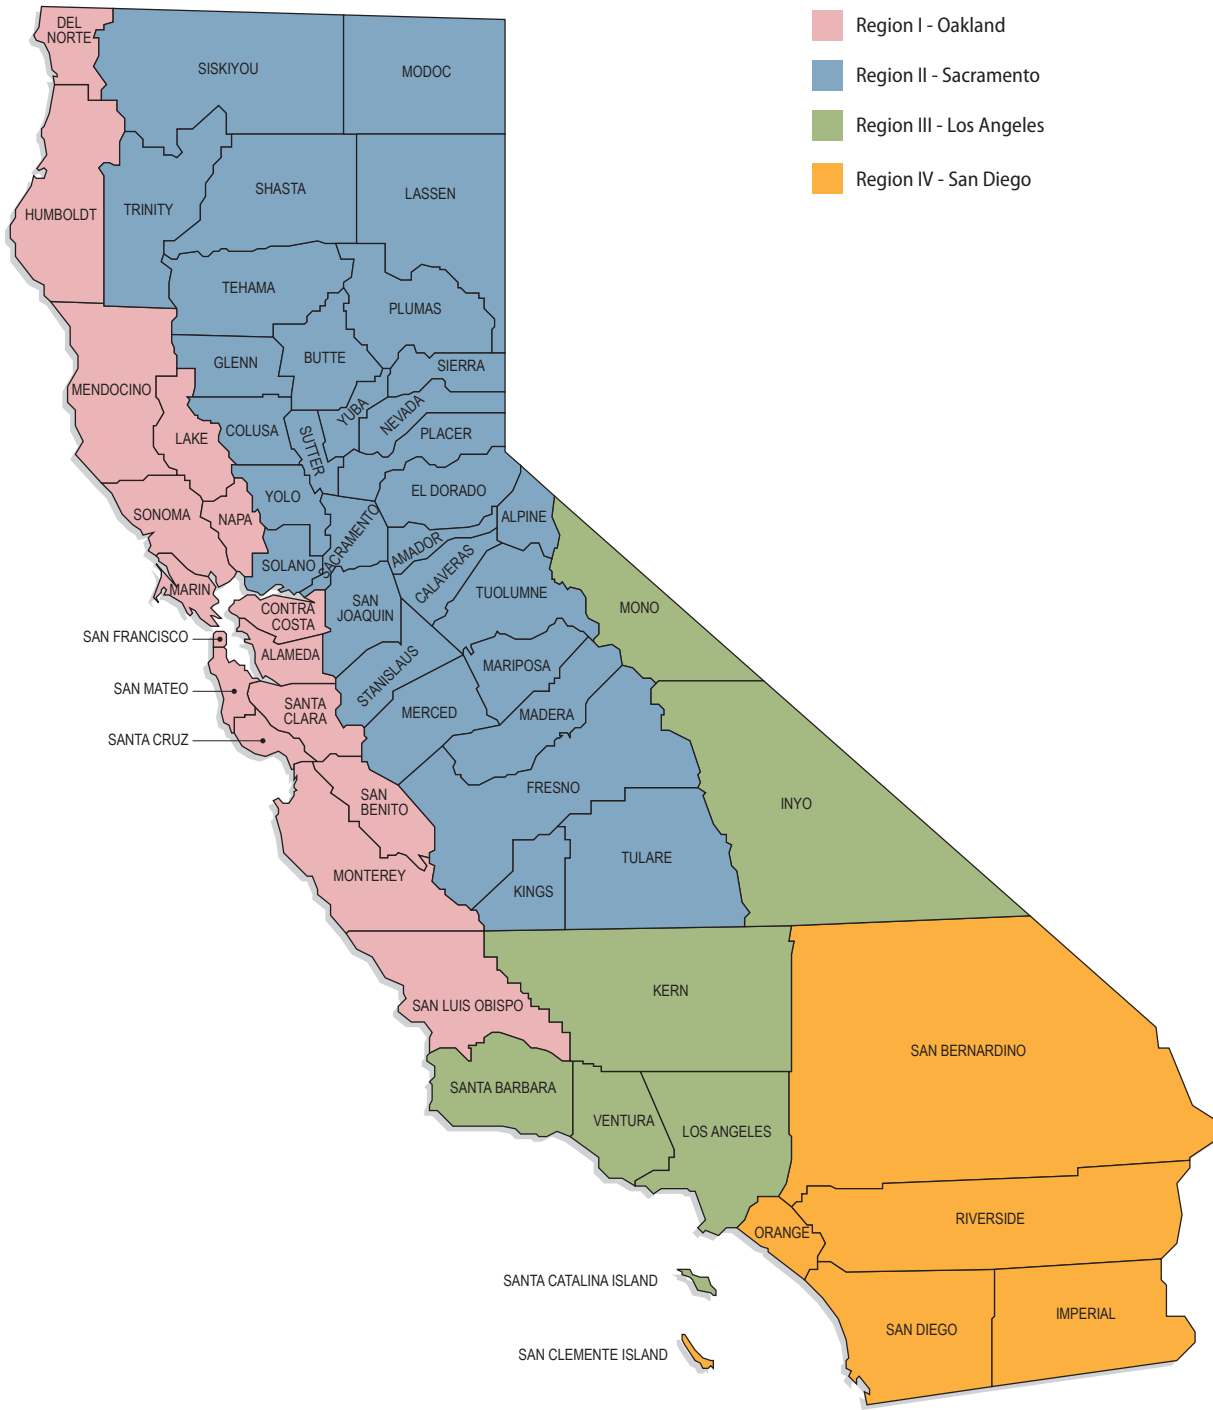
Region I - Oakland
Region II - Sacramento
Region III - Los Angeles
Region IV - San Diego

DEL NORTE
SISKIYOU
MODOC
HUMBOLDT
TRINITY
SHASTA
LASSEN
TEHAMA
PLUMAS
GLENN
BUTTE
SIERRA
MENDOCINO
LAKE
COLUSA
SUTTER
YUBA
NEVADA
PLACER
YOLO
EL DORADO
SONOMA
NAPA
ALPINE
SOLANO
SACRAMENTO
AMADOR
CALAVERAS
MARIN
TUOLUMNE
MONO
CONTRA COSTA
SAN JOAQUIN
SAN FRANCISCO
ALAMEDA
STANISLAUS
MARIPOSA
SAN MATEO
SANTA CLARA
MERCED
MADERA
SANTA CRUZ
SAN BENITO
FRESNO
INYO
MONTEREY
TULARE
KINGS
KERN
SAN LUIS OBISPO
SAN BERNARDINO
SANTA BARBARA
VENTURA
LOS ANGELES
RIVERSIDE
ORANGE
SANTA CATALINA ISLAND
IMPERIAL
SAN DIEGO
SAN CLEMENTE ISLAND